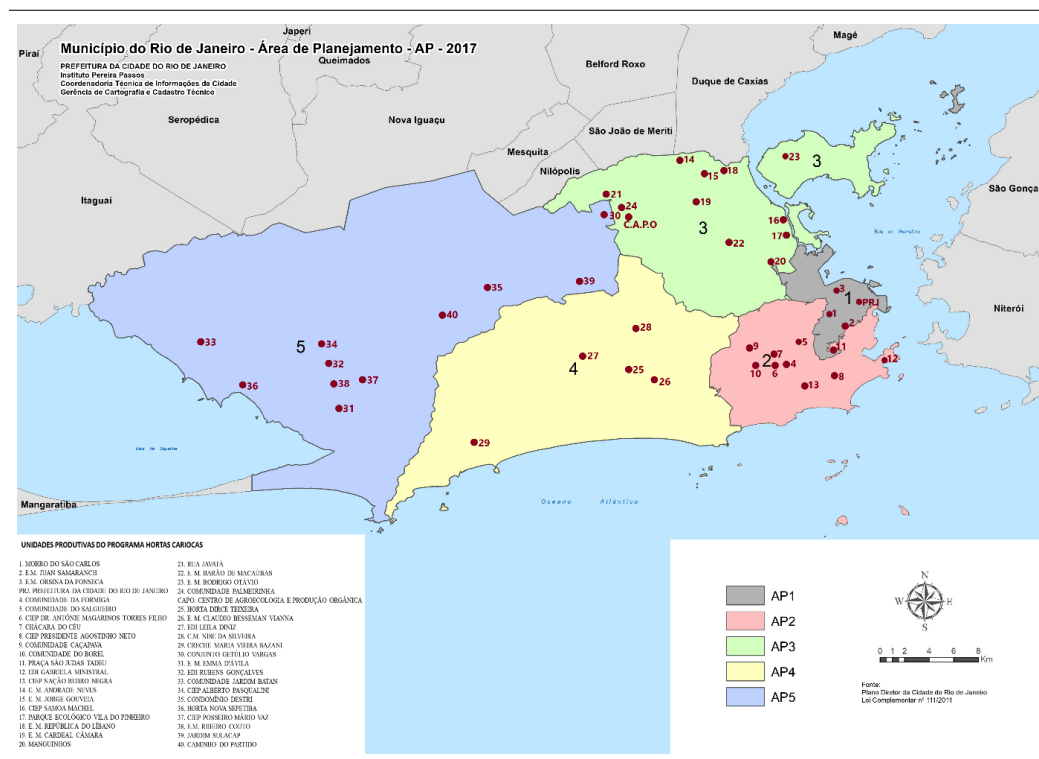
Município do Rio de Janeiro - Área de Planejamento - AP - 2017
PREFEITURA DA CIDADE DO RIO DE JANEIRO
Instituto Pereira Passos
Coordenadoria Técnica de Informações da Cidade
Gerência de Cartografia e Cadastro Técnico

Japeri
Piraí
Queimados
Belford Roxo
Magé
Duque de Caxias
Seropédica
Nova Iguaçu
São João de Meriti
Mesquita
Nilópolis
Itaguaí
São Gonça
Niterói
Mangaratiba
Baía de Guanabara
Baía de Sepetiba
Oceano Atlântico

1 2 3 3 4 5
1 2 3 4 5 6 7 8 9 10 11 12 13 14 15 16 17 18 19 20 21 22 23 24 25 26 27 28 29 30 31 32 33 34 35 36 37 38 39 40
PRJ
C.A.P.O

UNIDADES PRODUTIVAS DO PROGRAMA HORTAS CARIOCAS

1. MORRO DO SÃO CARLOS
2. E.M. JUAN SAMARANCH
3. E.M. ORSINA DA FONSECA
PRJ. PREFEITURA DA CIDADE DO RIO DE JANEIRO
4. COMUNIDADE DA FORMIGA
5. COMUNIDADE DO SALGUEIRO
6. CIEP DR. ANTÔNIE MAGARINOS TORRES FILHO
7. CHÁCARA DO CÉU
8. CIEP PRESIDENTE AGOSTINHO NETO
9. COMUNIDADE CAÇAPAVA
10. COMUNIDADE DO BOREL
11. PRAÇA SÃO JUDAS TADEU
12. EDI GABRIELA MINISTRAL
13. CIEP NAÇÃO RUBRO NEGRA
14. E. M. ANDRADE NEVES
15. E. M. JORGE GOUVEIA
16. CIEP SAMOA MACHEL
17. PARQUE ECOLÓGICO VILA DO PINHEIRO
18. E. M. REPÚBLICA DO LÍBANO
19. E. M. CARDEAL CÂMARA
20. MANGUINHOS
21. RUA JAVATÁ
22. E. M. BARÃO DE MACAÚBAS
23. E. M. RODRIGO OTÁVIO
24. COMUNIDADE PALMEIRINHA
CAPO. CENTRO DE AGROECOLOGIA E PRODUÇÃO ORGÂNICA
25. HORTA DIRCE TEIXEIRA
26. E. M. CLAUDIO BESSEMAN VIANNA
27. EDI LEILA DINIZ
28. C.M. NISE DA SILVEIRA
29. CRECHE MARIA VIEIRA BAZANI
30. CONJUNTO GETÚLIO VARGAS
31. E. M. EMMA D'ÁVILA
32. EDI RUBENS GONÇALVES
33. COMUNIDADE JARDIM BATAN
34. CIEP ALBERTO PASQUALINE
35. CONDOMÍNIO DESTRI
36. HORTA NOVA SEPETIBA
37. CIEP POSSEIRO MÁRIO VAZ
38. E.M. RIBEIRO COUTO
39. JARDIM SULACAP
40. CAMINHO DO PARTIDO

AP1
AP2
AP3
AP4
AP5

N
W E
S
0 1 2 4 6 8 Km

Fonte:
Plano Diretor da Cidade do Rio de Janeiro
Lei Complementar nº 111/2011